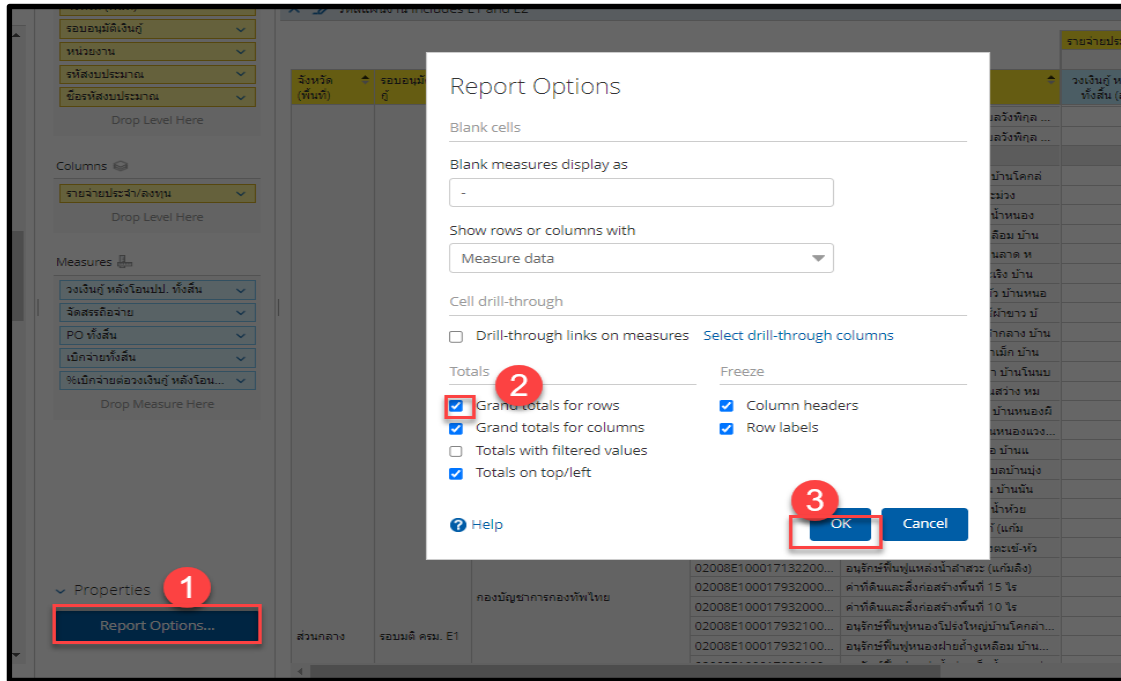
รอบอนุมัติเงินกู้
หน่วยงาน
รหัสงบประมาณ
ชื่อรหัสงบประมาณ
Drop Level Here

Columns
รายจ่ายประจำ/ลงทุน
Drop Level Here

Measures
วงเงินกู้ หลังโอนปป. ทั้งสิ้น
จัดสรรถือจ่าย
PO ทั้งสิ้น
เบิกจ่ายทั้งสิ้น
%เบิกจ่ายต่อวงเงินกู้ หลังโอน...
Drop Measure Here

Properties
1
Report Options...

จังหวัด (พื้นที่)
รอบอนุมัติเงินกู้
รายจ่ายประ
วงเงินกู้ ห ทั้งสิ้น (

Report Options

Blank cells
Blank measures display as
-
Show rows or columns with
Measure data
Cell drill-through
Drill-through links on measures
Select drill-through columns
Totals
2
Grand totals for rows
Grand totals for columns
Totals with filtered values
Totals on top/left
Freeze
Column headers
Row labels
Help
3
OK
Cancel

02008E100017132200... อนุรักษ์ฟื้นฟูแหล่งน้ำสาธะ (แก้มลิง)
กองบัญชาการกองทัพไทย
02008E100017932000... ค่าที่ดินและสิ่งก่อสร้างพื้นที่ 15 ไร่
02008E100017932000... ค่าที่ดินและสิ่งก่อสร้างพื้นที่ 10 ไร่
02008E100017932100... อนุรักษ์ฟื้นฟูหนองโปร่งใหญ่บ้านโคกล่...
ส่วนกลาง
รอบมติ ครม. E1
02008E100017932100... อนุรักษ์ฟื้นฟูหนองฝายถ้ำเหลือม บ้าน...